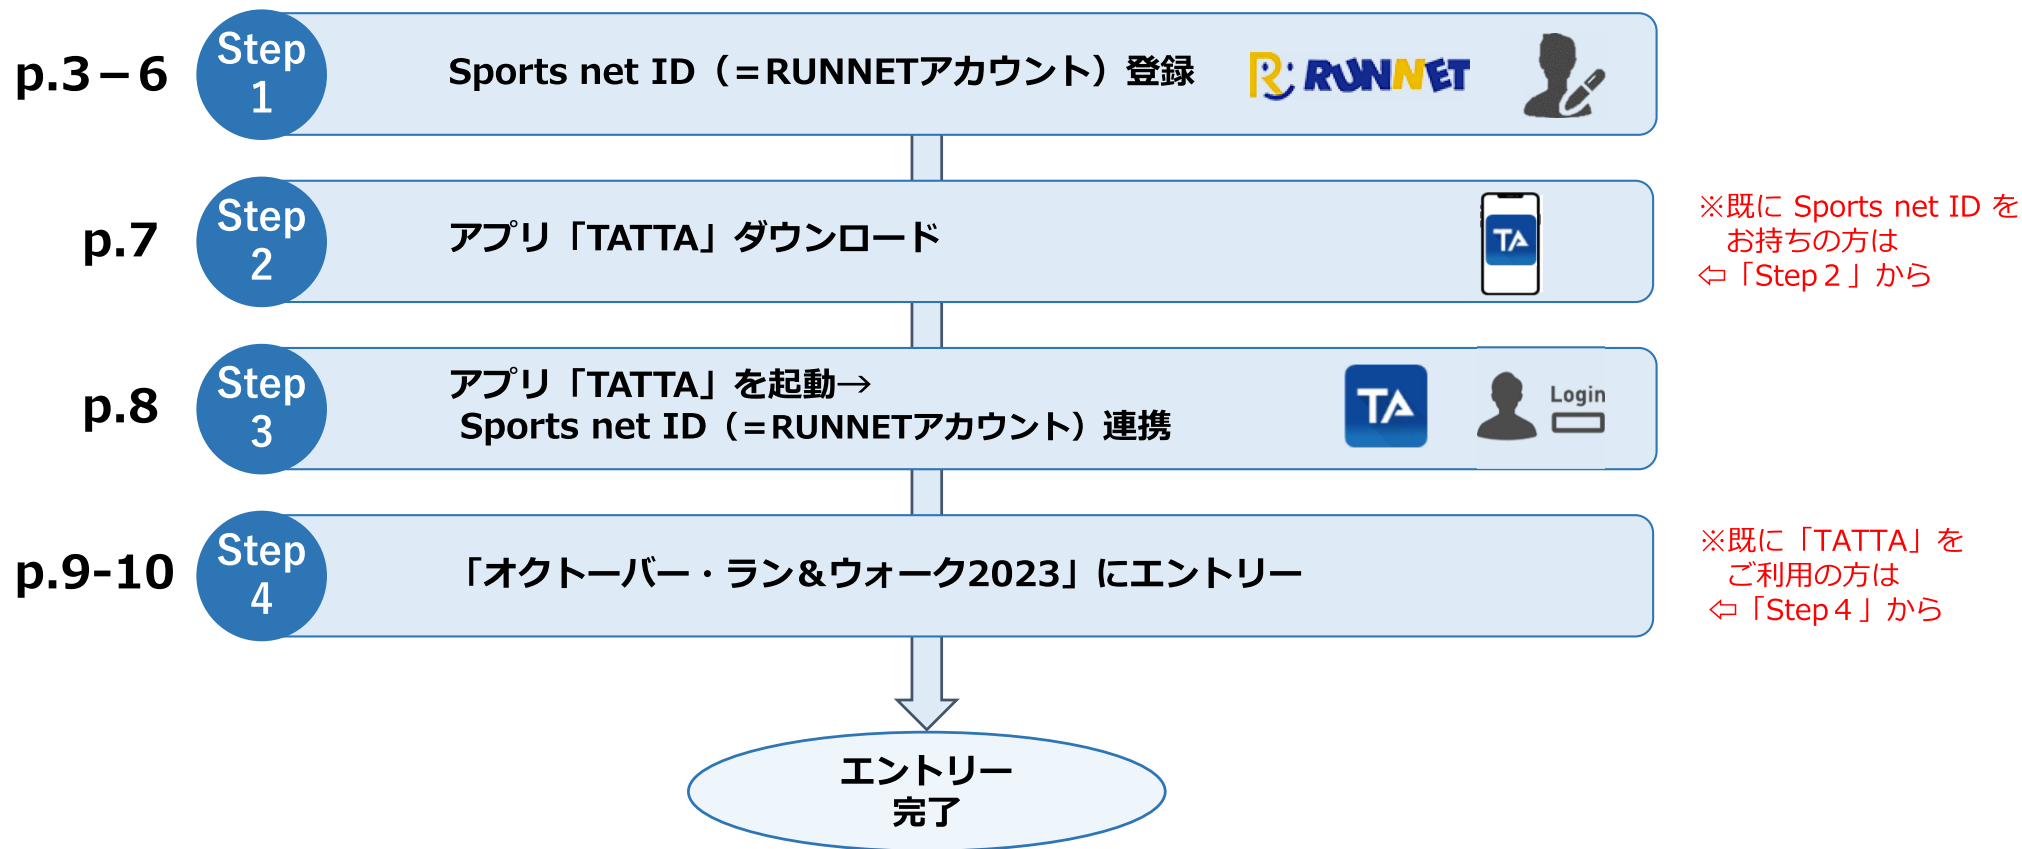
p.3－6

Step 1

Sports net ID（=RUNNETアカウント）登録

RUNNET

p.7

Step 2

アプリ「TATTA」ダウンロード

TA

※既に Sports net ID をお持ちの方は
⇦「Step 2」から

p.8

Step 3

アプリ「TATTA」を起動→
Sports net ID（=RUNNETアカウント）連携

TA

Login

p.9-10

Step 4

「オクトーバー・ラン&ウォーク2023」にエントリー

※既に「TATTA」をご利用の方は
⇦「Step 4」から

エントリー
完了